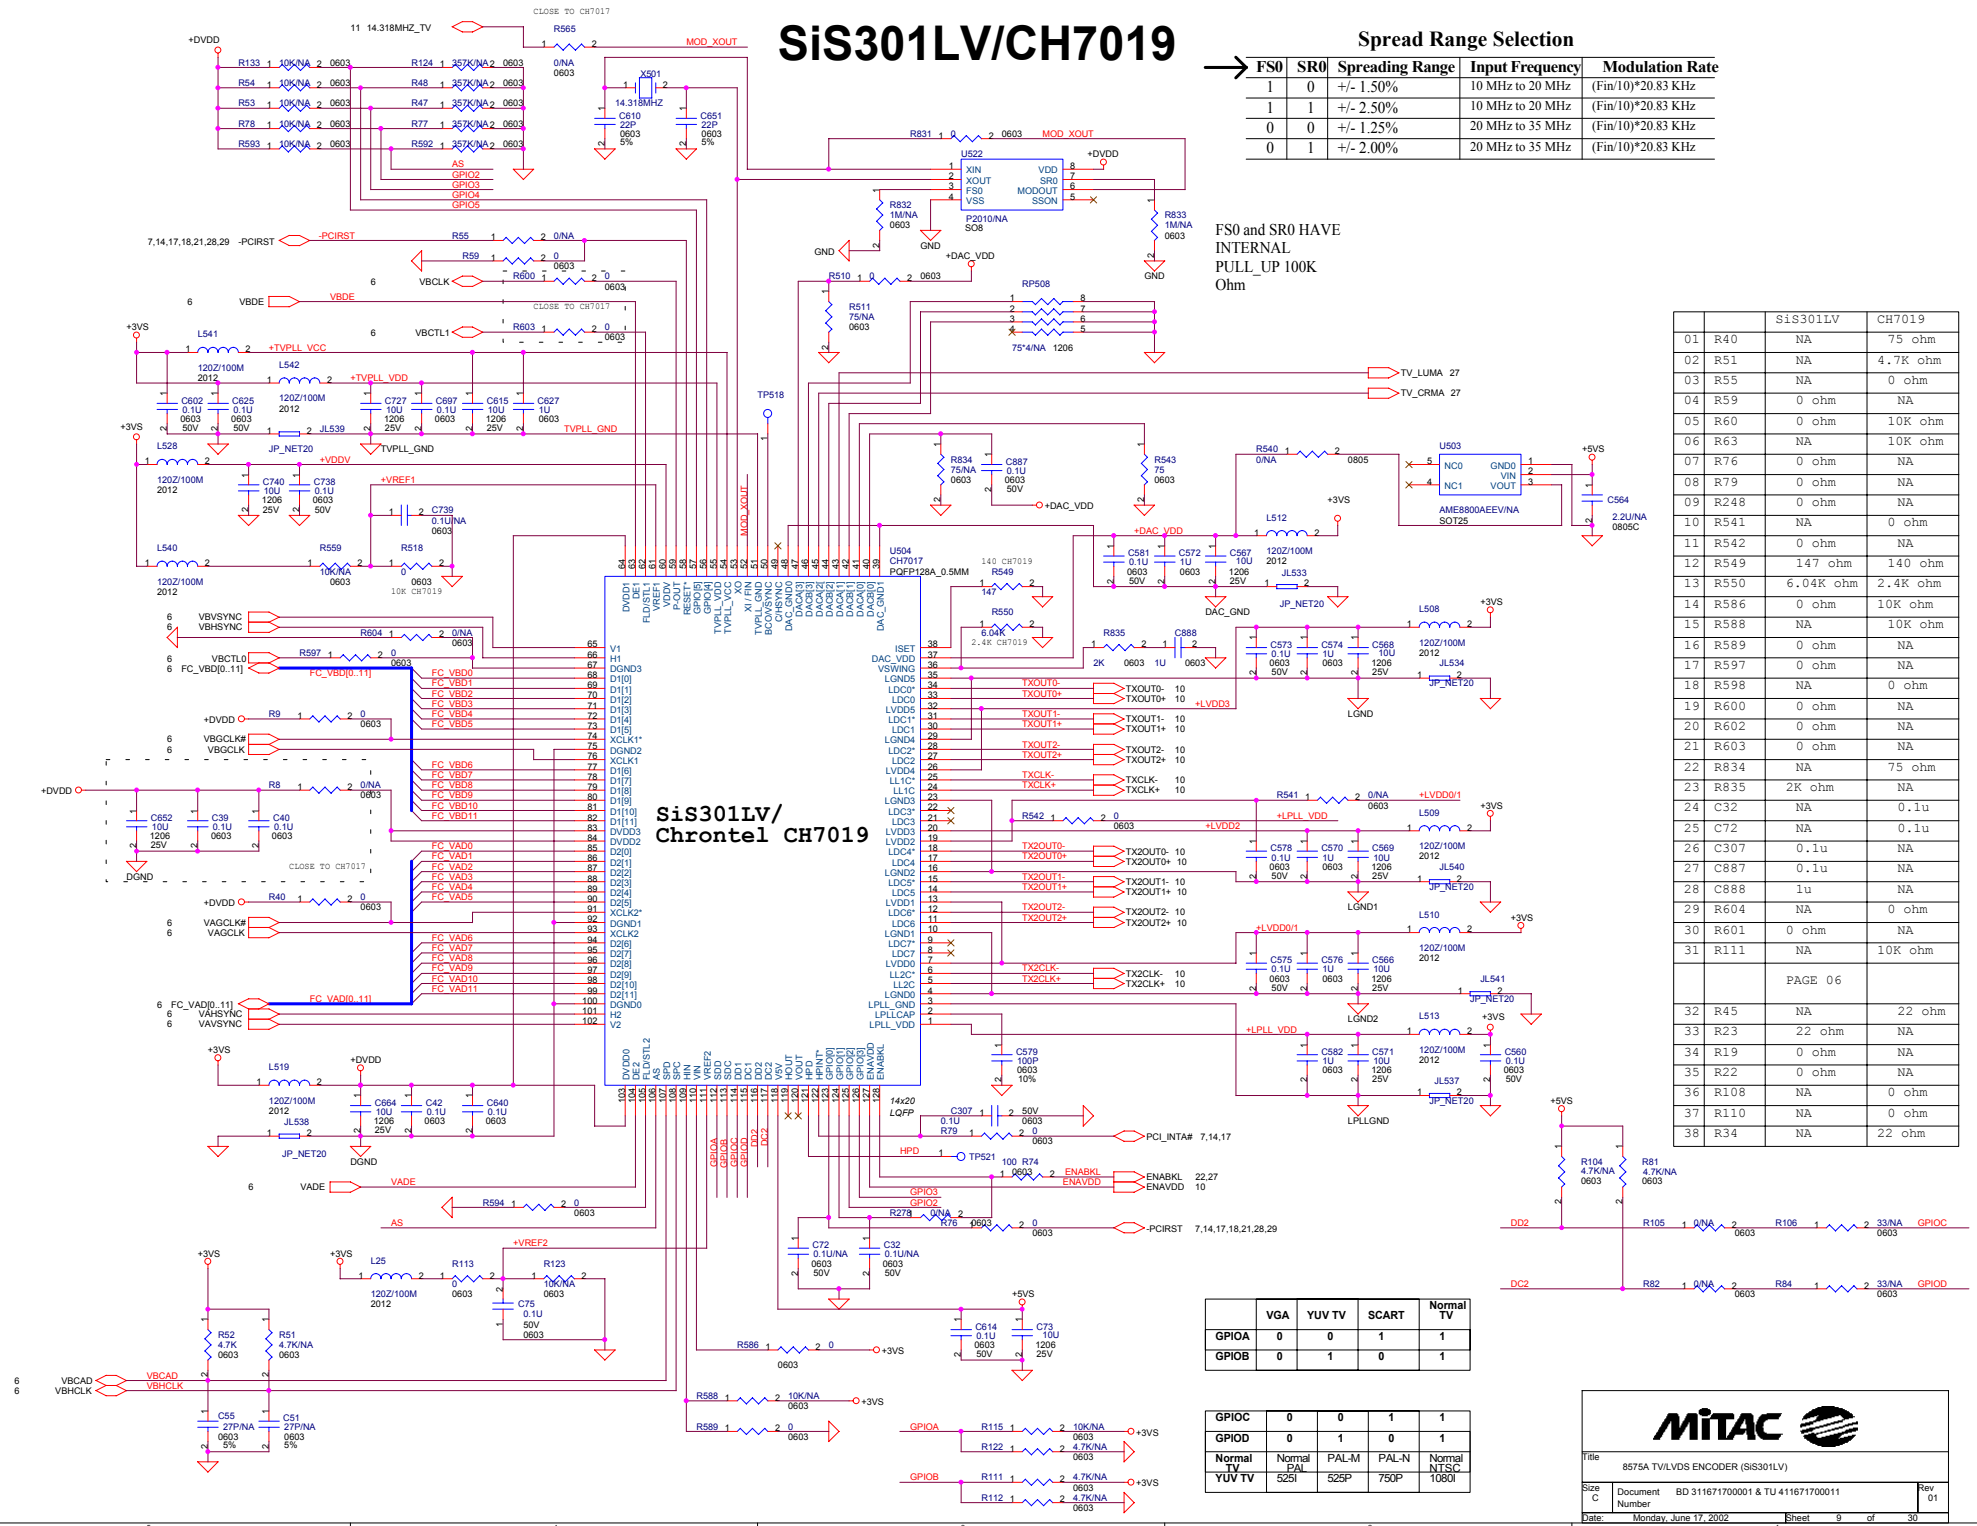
SiS301LV/CH7019

Spread Range Selection

| FS0 | SR0 | Spreading Range | Input Frequency | Modulation Rate |
|---|---|---|---|---|
| 1 | 0 | +/- 1.50% | 10 MHz to 20 MHz | (Fin/10)*20.83 KHz |
| 1 | 1 | +/- 2.50% | 10 MHz to 20 MHz | (Fin/10)*20.83 KHz |
| 0 | 0 | +/- 1.25% | 20 MHz to 35 MHz | (Fin/10)*20.83 KHz |
| 0 | 1 | +/- 2.00% | 20 MHz to 35 MHz | (Fin/10)*20.83 KHz |

FS0 and SR0 HAVE INTERNAL PULL_UP 100K Ohm

| | | SiS301LV | CH7019 |
|---|---|---|---|
| 01 | R40 | NA | 75 ohm |
| 02 | R51 | NA | 4.7K ohm |
| 03 | R55 | NA | 0 ohm |
| 04 | R59 | 0 ohm | NA |
| 05 | R60 | 0 ohm | 10K ohm |
| 06 | R63 | NA | 10K ohm |
| 07 | R76 | 0 ohm | NA |
| 08 | R79 | 0 ohm | NA |
| 09 | R248 | 0 ohm | NA |
| 10 | R541 | NA | 0 ohm |
| 11 | R542 | 0 ohm | NA |
| 12 | R549 | 147 ohm | 140 ohm |
| 13 | R550 | 6.04K ohm | 2.4K ohm |
| 14 | R586 | 0 ohm | 10K ohm |
| 15 | R588 | NA | 10K ohm |
| 16 | R589 | 0 ohm | NA |
| 17 | R597 | 0 ohm | NA |
| 18 | R598 | NA | 0 ohm |
| 19 | R600 | 0 ohm | NA |
| 20 | R602 | 0 ohm | NA |
| 21 | R603 | 0 ohm | NA |
| 22 | R834 | NA | 75 ohm |
| 23 | R835 | 2K ohm | NA |
| 24 | C32 | NA | 0.1u |
| 25 | C72 | NA | 0.1u |
| 26 | C307 | 0.1u | NA |
| 27 | C887 | 0.1u | NA |
| 28 | C888 | 1u | NA |
| 29 | R604 | NA | 0 ohm |
| 30 | R601 | 0 ohm | NA |
| 31 | R111 | NA | 10K ohm |
| | | PAGE 06 | |
| 32 | R45 | NA | 22 ohm |
| 33 | R23 | 22 ohm | NA |
| 34 | R19 | 0 ohm | NA |
| 35 | R22 | 0 ohm | NA |
| 36 | R108 | NA | 0 ohm |
| 37 | R110 | NA | 0 ohm |
| 38 | R34 | NA | 22 ohm |

SiS301LV/ Chrontel CH7019

U504 CH7017 PQFP128A_0.5MM
U522 P2010/NA SO8
U503 AME8800AEEV/NA SOT25

| | VGA | YUV TV | SCART | Normal TV |
|---|---|---|---|---|
| GPIOA | 0 | 0 | 1 | 1 |
| GPIOB | 0 | 1 | 0 | 1 |

| GPIOC | 0 | 0 | 1 | 1 |
|---|---|---|---|---|
| GPIOD | 0 | 1 | 0 | 1 |
| Normal TV YUV TV | Normal PAL 525I | PAL-M 525P | PAL-N 750P | Normal NTSC 1080I |

MiTAC
Title 8575A TV/LVDS ENCODER (SiS301LV)
Size C Document Number BD 311671700001 & TU 411671700011 Rev 01
Date: Monday, June 17, 2002 Sheet 9 of 30